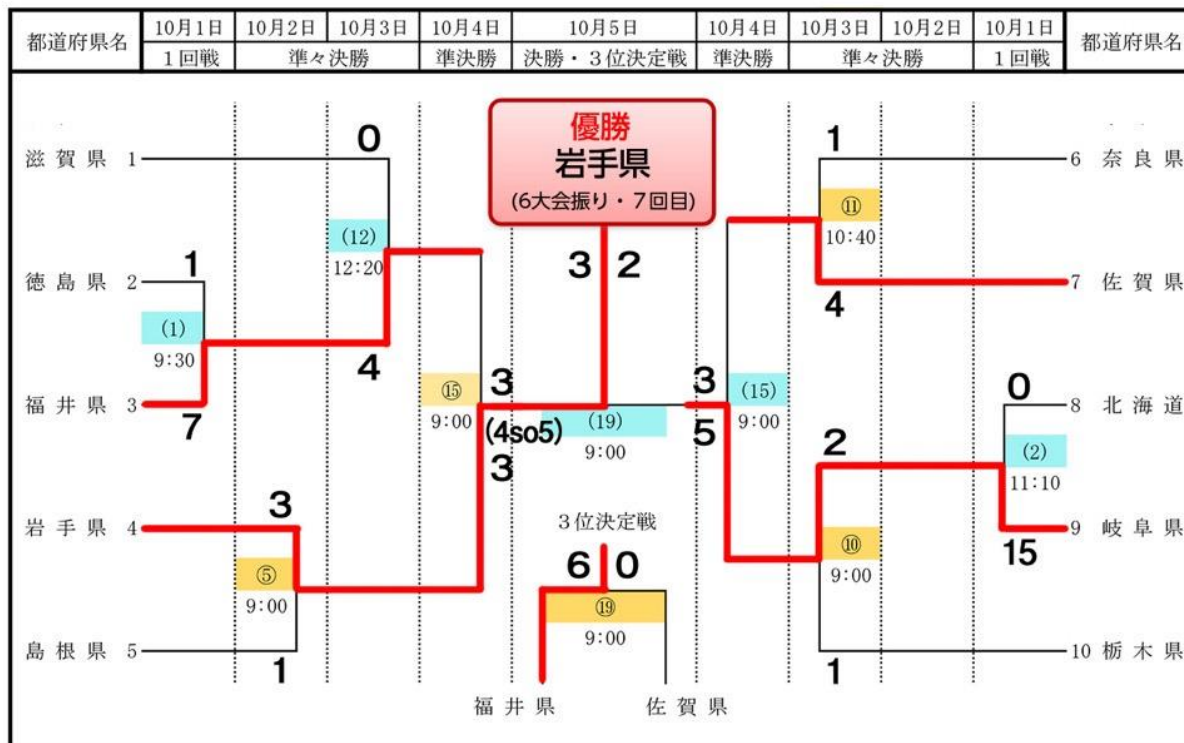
| 都道府県名 | 10月1日 | 10月2日 | 10月3日 | 10月4日 | 10月5日 | 10月4日 | 10月3日 | 10月2日 | 10月1日 | 都道府県名 |
|---|---|---|---|---|---|---|---|---|---|---|
| | 1回戦 | 準々決勝 | | 準決勝 | 決勝・3位決定戦 | 準決勝 | 準々決勝 | | 1回戦 | |

優勝
岩手県
(6大会振り・7回目)

滋賀県 1
0
(12)
12:20
徳島県 2
1
(1)
9:30
4
福井県 3
7
⑮
9:00
3
(4so5)
3
3 2
(19)
9:00
3
5
(15)
9:00
岩手県 4
3
⑤
9:00
島根県 5
1

3位決定戦
6 0
⑲
9:00
福井県 佐賀県

1
⑪
10:40
6 奈良県
7 佐賀県
4
0
8 北海道
(2)
11:10
2
⑩
9:00
9 岐阜県
15
10 栃木県
1